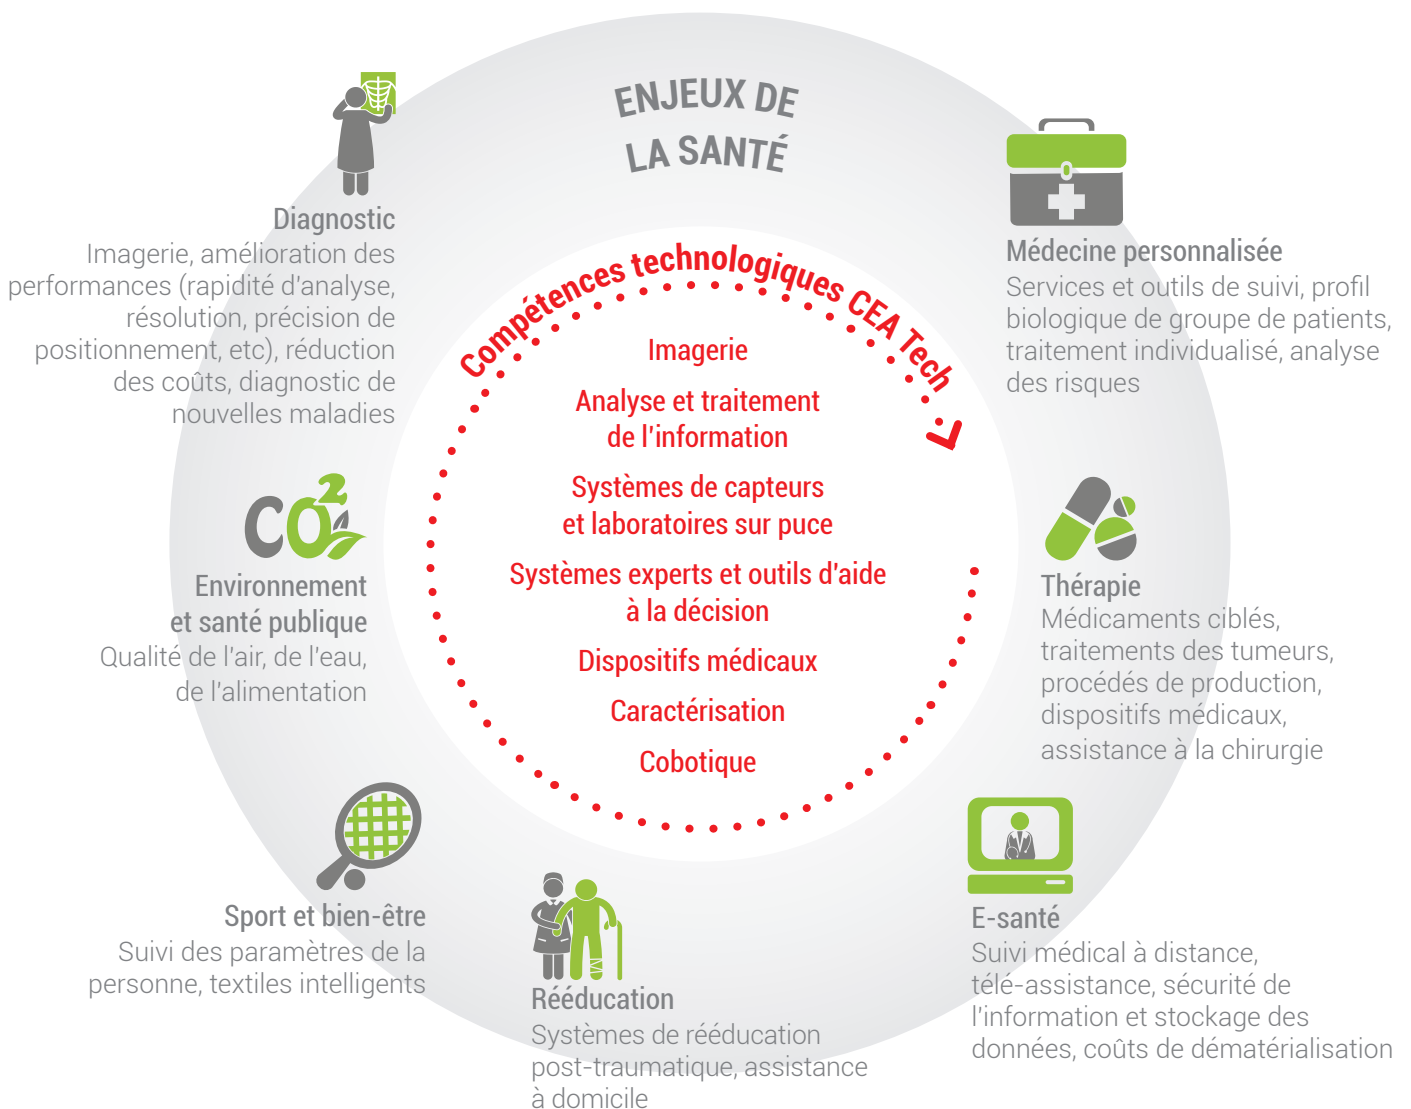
ENJEUX DE LA SANTÉ

Diagnostic
Imagerie, amélioration des performances (rapidité d'analyse, résolution, précision de positionnement, etc), réduction des coûts, diagnostic de nouvelles maladies

Médecine personnalisée
Services et outils de suivi, profil biologique de groupe de patients, traitement individualisé, analyse des risques

Compétences technologiques CEA Tech

Imagerie
Analyse et traitement de l'information
Systèmes de capteurs et laboratoires sur puce
Systèmes experts et outils d'aide à la décision
Dispositifs médicaux
Caractérisation
Cobotique

$CO_2$

Environnement et santé publique
Qualité de l'air, de l'eau, de l'alimentation

Thérapie
Médicaments ciblés, traitements des tumeurs, procédés de production, dispositifs médicaux, assistance à la chirurgie

Sport et bien-être
Suivi des paramètres de la personne, textiles intelligents

Rééducation
Systèmes de rééducation post-traumatique, assistance à domicile

E-santé
Suivi médical à distance, télé-assistance, sécurité de l'information et stockage des données, coûts de dématérialisation